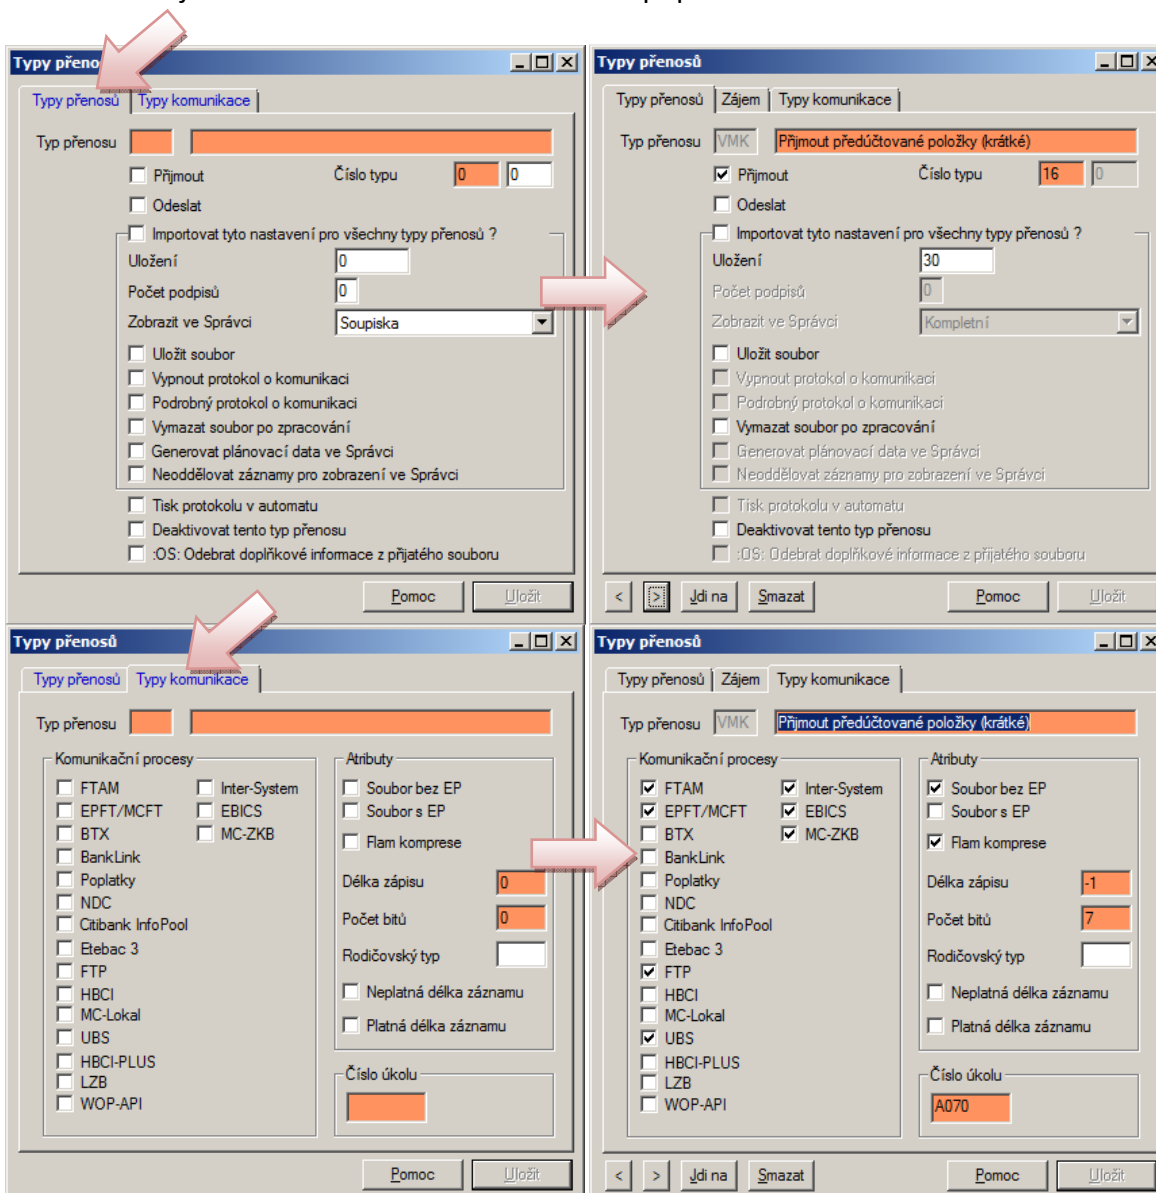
Typy přeno

Typy přenosů | Typy komunikace

Typ přenosu

Přijmout
Číslo typu 0 0
Odeslat
Importovat tyto nastavení pro všechny typy přenosů ?
Uložení 0
Počet podpisů 0
Zobrazit ve Správci Soupiska
Uložit soubor
Vypnout protokol o komunikaci
Podrobný protokol o komunikaci
Vymazat soubor po zpracování
Generovat plánovací data ve Správci
Neoddělovat záznamy pro zobrazení ve Správci
Tisk protokolu v automatu
Deaktivovat tento typ přenosu
:OS: Odebrat doplňkové informace z přijatého souboru

Pomoc | Uložit

Typy přenosů

Typy přenosů | Zájem | Typy komunikace

Typ přenosu VMK Přijmout předúčtované položky (krátké)

Přijmout
Číslo typu 16 0
Odeslat
Importovat tyto nastavení pro všechny typy přenosů ?
Uložení 30
Počet podpisů 0
Zobrazit ve Správci Kompletní
Uložit soubor
Vypnout protokol o komunikaci
Podrobný protokol o komunikaci
Vymazat soubor po zpracování
Generovat plánovací data ve Správci
Neoddělovat záznamy pro zobrazení ve Správci
Tisk protokolu v automatu
Deaktivovat tento typ přenosu
:OS: Odebrat doplňkové informace z přijatého souboru

< | > | Jdi na | Smazat | Pomoc | Uložit

Typy přenosů

Typy přenosů | Typy komunikace

Typ přenosu

Komunikační procesy
FTAM
EPFT/MCFT
BTX
BankLink
Poplatky
NDC
Citibank InfoPool
Etebac 3
FTP
HBCI
MC-Lokal
UBS
HBCI-PLUS
LZB
WOP-API
Inter-System
EBICS
MC-ZKB

Atributy
Soubor bez EP
Soubor s EP
Flam komprese
Délka zápisu 0
Počet bitů 0
Rodičovský typ
Neplatná délka záznamu
Platná délka záznamu

Číslo úkolu

Pomoc | Uložit

Typy přenosů

Typy přenosů | Zájem | Typy komunikace

Typ přenosu VMK Přijmout předúčtované položky (krátké)

Komunikační procesy
FTAM
EPFT/MCFT
BTX
BankLink
Poplatky
NDC
Citibank InfoPool
Etebac 3
FTP
HBCI
MC-Lokal
UBS
HBCI-PLUS
LZB
WOP-API
Inter-System
EBICS
MC-ZKB

Atributy
Soubor bez EP
Soubor s EP
Flam komprese
Délka zápisu -1
Počet bitů 7
Rodičovský typ
Neplatná délka záznamu
Platná délka záznamu

Číslo úkolu
A070

< | > | Jdi na | Smazat | Pomoc | Uložit